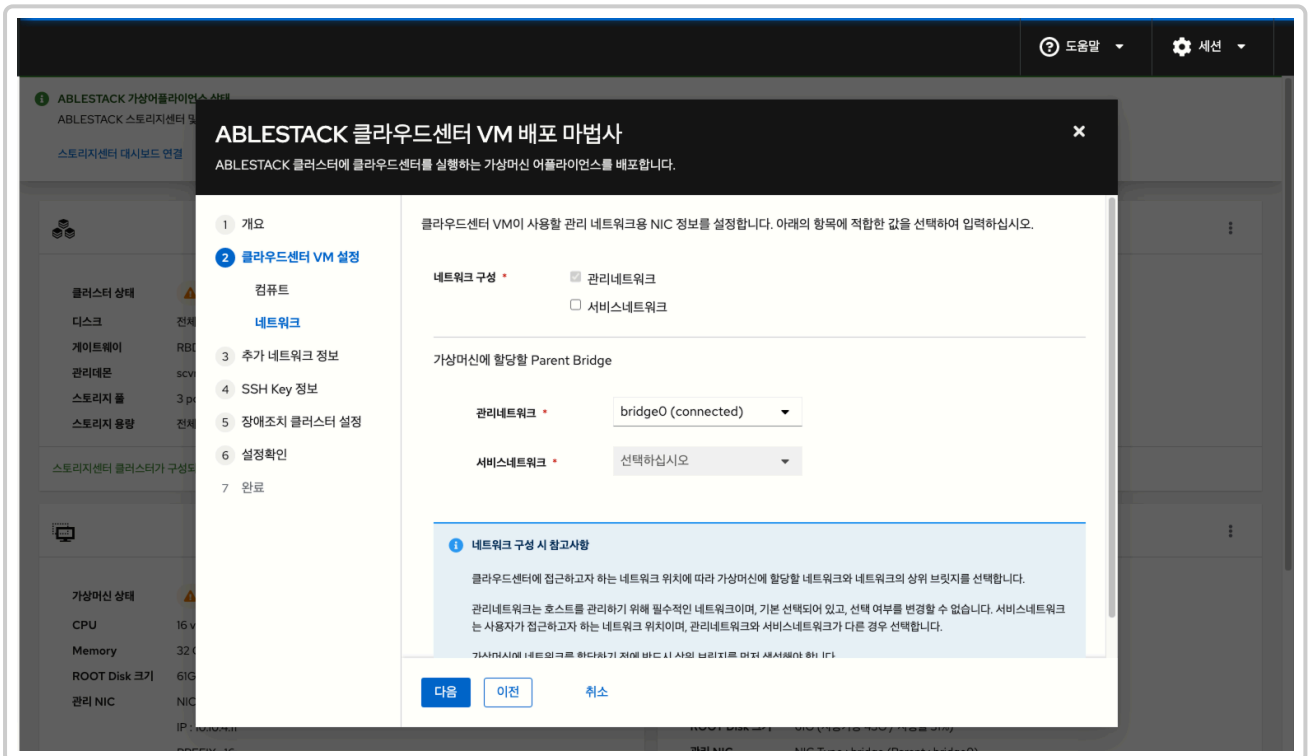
도움말 ▾
세션 ▾

ABLESTACK 가상어플라이언스 상태
ABLESTACK 스토리지센터 및
스토리지센터 대시보드 연결

클러스터 상태
디스크 전체
게이트웨이 RBD
관리데몬 scvi
스토리지 풀 3 p
스토리지 용량 전체
스토리지센터 클러스터가 구성되

가상머신 상태
CPU 16 v
Memory 32 G
ROOT Disk 크기 61G
관리 NIC NIC
IP : 10.10.4.11

ABLESTACK 클라우드센터 VM 배포 마법사
ABLESTACK 클러스터에 클라우드센터를 실행하는 가상머신 어플라이언스를 배포합니다.

1 개요
2 클라우드센터 VM 설정
컴퓨트
네트워크
3 추가 네트워크 정보
4 SSH Key 정보
5 장애조치 클러스터 설정
6 설정확인
7 완료

클라우드센터 VM이 사용할 관리 네트워크용 NIC 정보를 설정합니다. 아래의 항목에 적합한 값을 선택하여 입력하십시오.

네트워크 구성 *
관리네트워크
서비스네트워크

가상머신에 할당할 Parent Bridge

관리네트워크 * bridge0 (connected)
서비스네트워크 * 선택하십시오

네트워크 구성 시 참고사항
클라우드센터에 접근하고자 하는 네트워크 위치에 따라 가상머신에 할당할 네트워크와 네트워크의 상위 브릿지를 선택합니다.
관리네트워크는 호스트를 관리하기 위해 필수적인 네트워크이며, 기본 선택되어 있고, 선택 여부를 변경할 수 없습니다. 서비스네트워크는 사용자가 접근하고자 하는 네트워크 위치이며, 관리네트워크와 서비스네트워크가 다른 경우 선택합니다.
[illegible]

다음 이전 취소